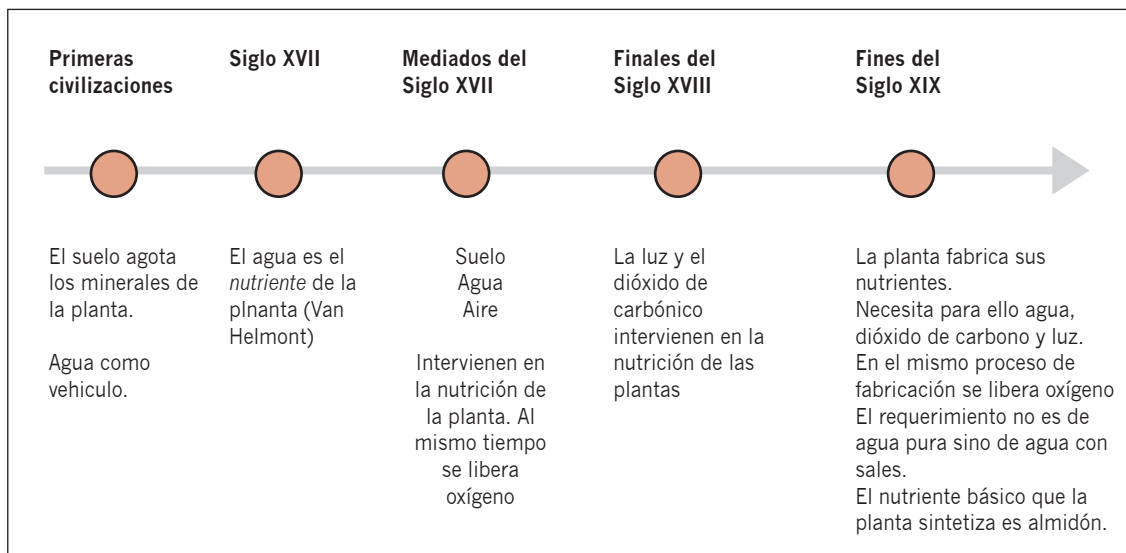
**Primeras civilizaciones**

El suelo agota los minerales de la planta.

Agua como vehiculo.

**Siglo XVII**

El agua es el *nutriente* de la plnanta (Van Helmont)

**Mediados del Siglo XVII**

Suelo
Agua
Aire

Intervienen en la nutrición de la planta. Al mismo tiempo se libera oxígeno

**Finales del Siglo XVIII**

La luz y el dióxido de carbónico intervienen en la nutrición de las plantas

**Fines del Siglo XIX**

La planta fabrica sus nutrientes.
Necesita para ello agua, dióxido de carbono y luz.
En el mismo proceso de fabricación se libera oxígeno
El requerimiento no es de agua pura sino de agua con sales.
El nutriente básico que la planta sintetiza es almidón.